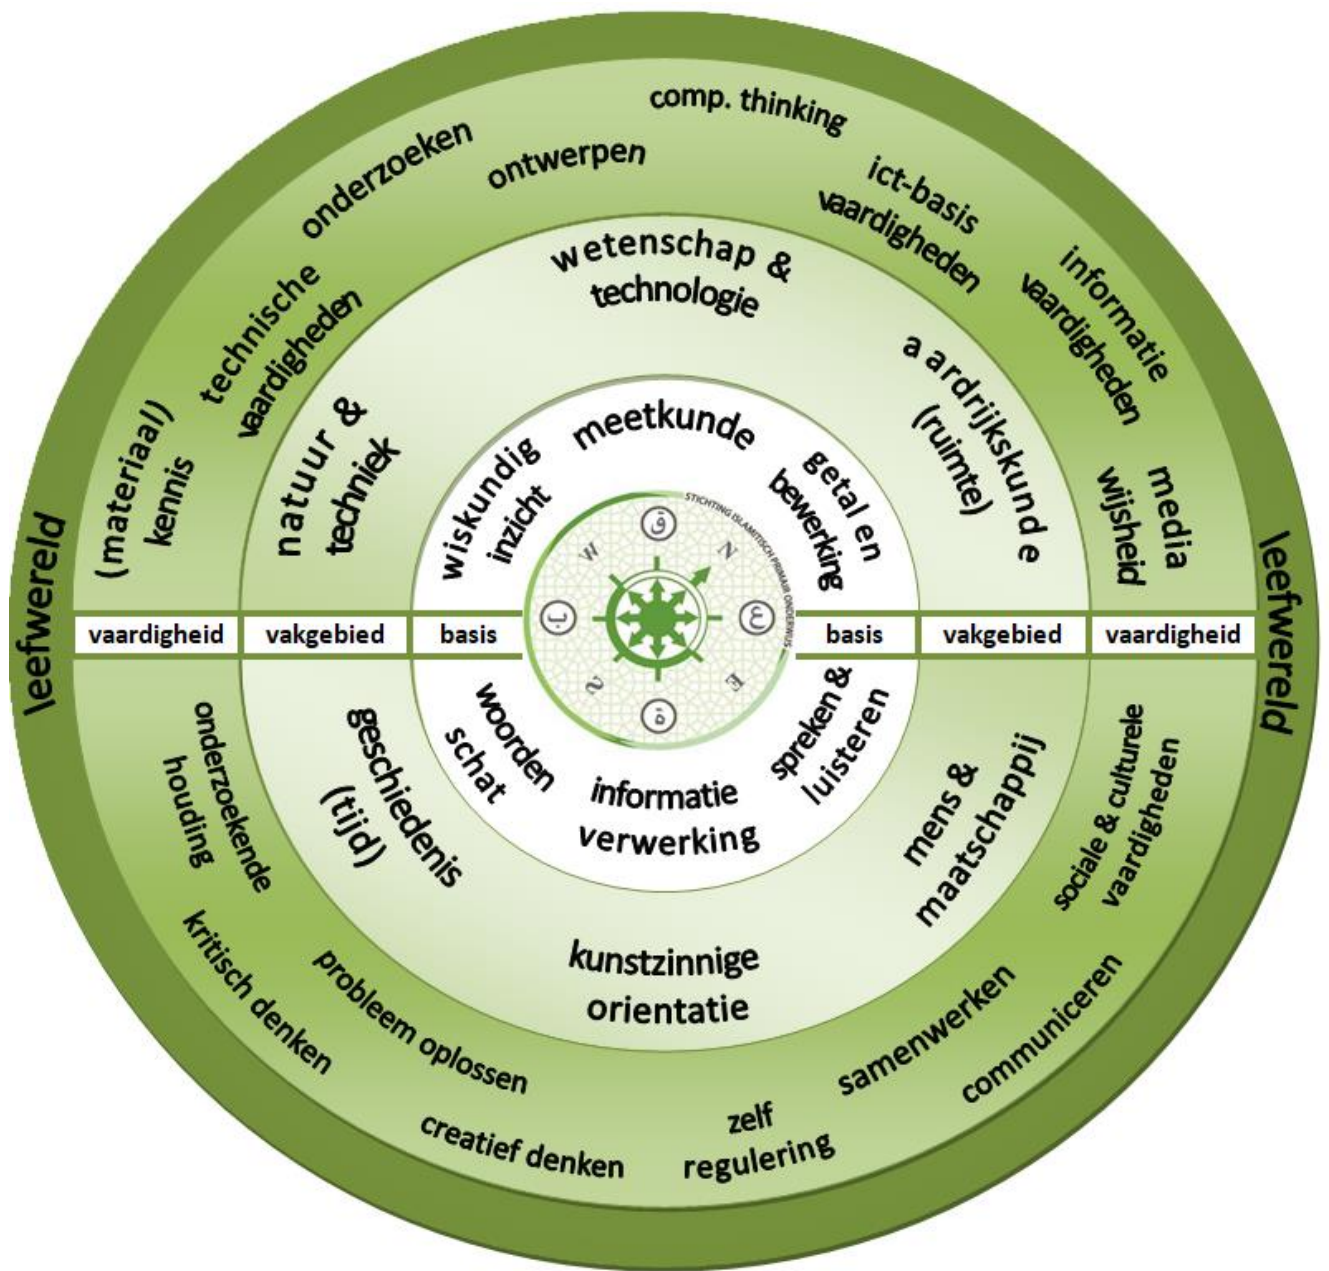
comp. thinking
onderzoeken
ontwerpen
ict-basis vaardigheden
informatie vaardigheden
technische vaardigheden
wetenschap & technologie
(materiaal) kennis
natuur & techniek
aardrijkskunde (ruimte)
media wijsheid
leefwereld
leefwereld
meetkunde
wiskundig inzicht
getal en bewerking
STICHTING ISLAMITISCH PRIMAIR ONDERWIJS
W
N
E
S
ق
ع
ب
ة
vaardigheid
vakgebied
basis
basis
vakgebied
vaardigheid
woorden schat
informatie verwerking
spreken & luisteren
onderzoekende houding
geschiedenis (tijd)
mens & maatschappij
sociale & culturele vaardigheden
kunstzinnige orientatie
kritisch denken
probleem oplossen
creatief denken
zelf regulering
samenwerken
communiceren